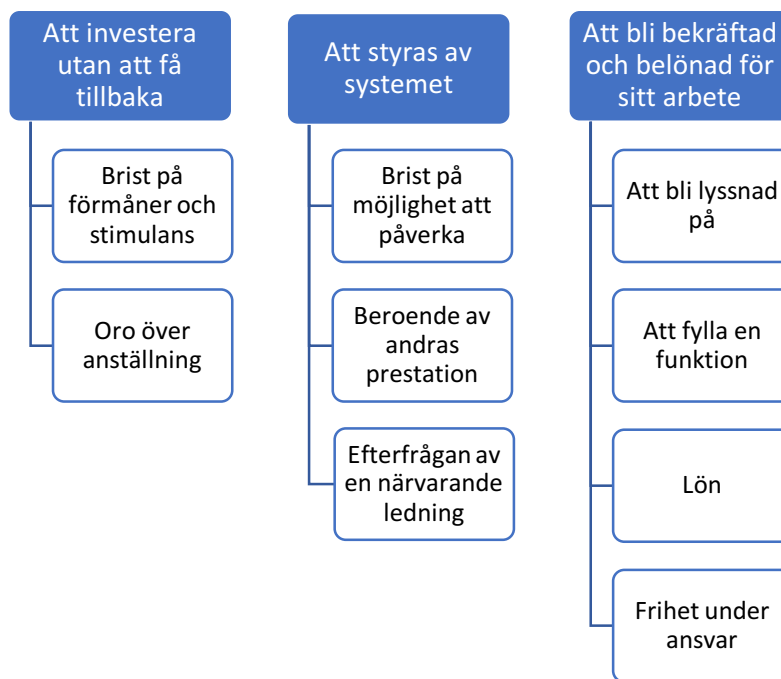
Att investera utan att få tillbaka

Brist på förmåner och stimulans

Oro över anställning

Att styras av systemet

Brist på möjlighet att påverka

Beroende av andras prestation

Efterfrågan av en närvarande ledning

Att bli bekräftad och belönad för sitt arbete

Att bli lyssnad på

Att fylla en funktion

Lön

Frihet under ansvar